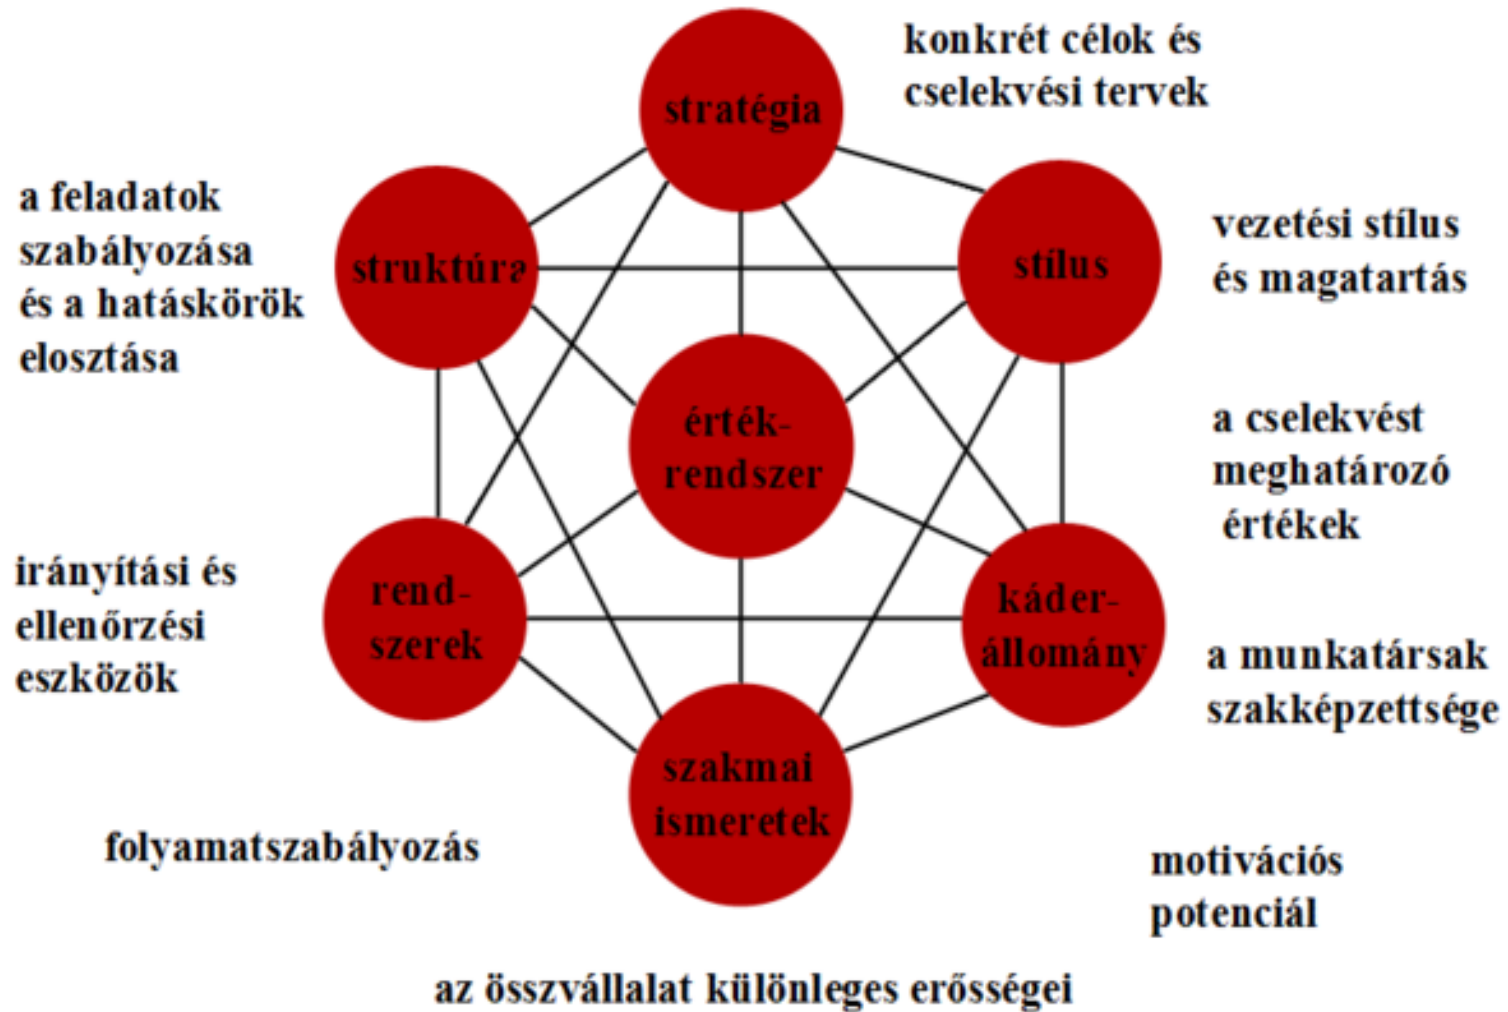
stratégia

konkrét célok és cselekvési tervek

a feladatok szabályozása és a hatáskörök elosztása

struktúra

stílus

vezetési stílus és magatartás

érték-rendszer

a cselekvést meghatározó értékek

irányítási és ellenőrzési eszközök

rend-szerek

káder-állomány

a munkatársak szakképzettsége

szakmai ismeretek

folyamatszabályozás

motivációs potenciál

az összvállalat különleges erősségei